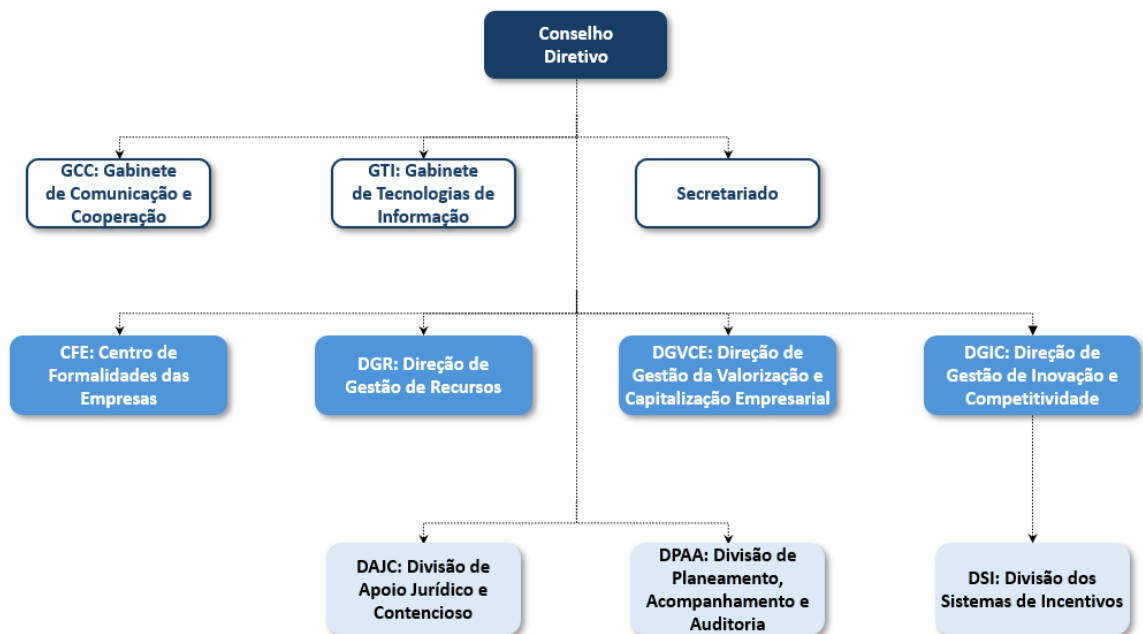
Conselho Diretivo

GCC: Gabinete de Comunicação e Cooperação

GTI: Gabinete de Tecnologias de Informação

Secretariado

CFE: Centro de Formalidades das Empresas

DGR: Direção de Gestão de Recursos

DGVCE: Direção de Gestão da Valorização e Capitalização Empresarial

DGIC: Direção de Gestão de Inovação e Competitividade

DAJC: Divisão de Apoio Jurídico e Contencioso

DPAA: Divisão de Planeamento, Acompanhamento e Auditoria

DSI: Divisão dos Sistemas de Incentivos